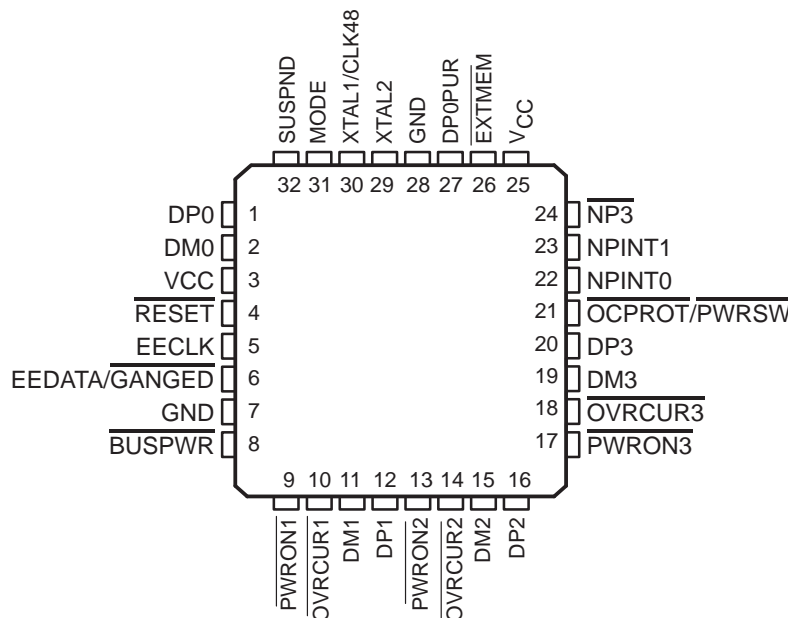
SUSPND
MODE
XTAL1/CLK48
XTAL2
GND
DP0PUR
$\overline{\text{EXTMEM}}$
$V_{CC}$

32 31 30 29 28 27 26 25

DP0 1
DM0 2
VCC 3
$\overline{\text{RESET}}$ 4
EECLK 5
EEDATA/$\overline{\text{GANGED}}$ 6
GND 7
$\overline{\text{BUSPWR}}$ 8

24 $\overline{\text{NP3}}$
23 NPINT1
22 NPINT0
21 $\overline{\text{OCPROT}}$/$\overline{\text{PWRSW}}$
20 DP3
19 DM3
18 $\overline{\text{OVRCUR3}}$
17 $\overline{\text{PWRON3}}$

9 10 11 12 13 14 15 16

$\overline{\text{PWRON1}}$
$\overline{\text{OVRCUR1}}$
DM1
DP1
$\overline{\text{PWRON2}}$
$\overline{\text{OVRCUR2}}$
DM2
DP2